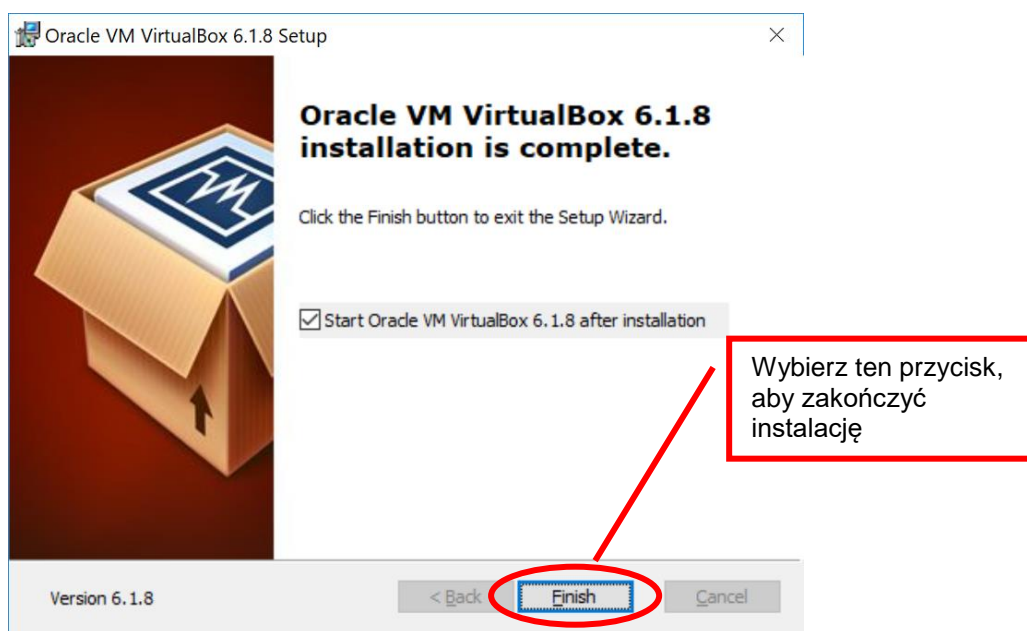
Oracle VM VirtualBox 6.1.8 Setup

Oracle VM VirtualBox 6.1.8 installation is complete.

Click the Finish button to exit the Setup Wizard.

Start Oracle VM VirtualBox 6.1.8 after installation

Wybierz ten przycisk, aby zakończyć instalację

Version 6.1.8

< Back

Finish

Cancel